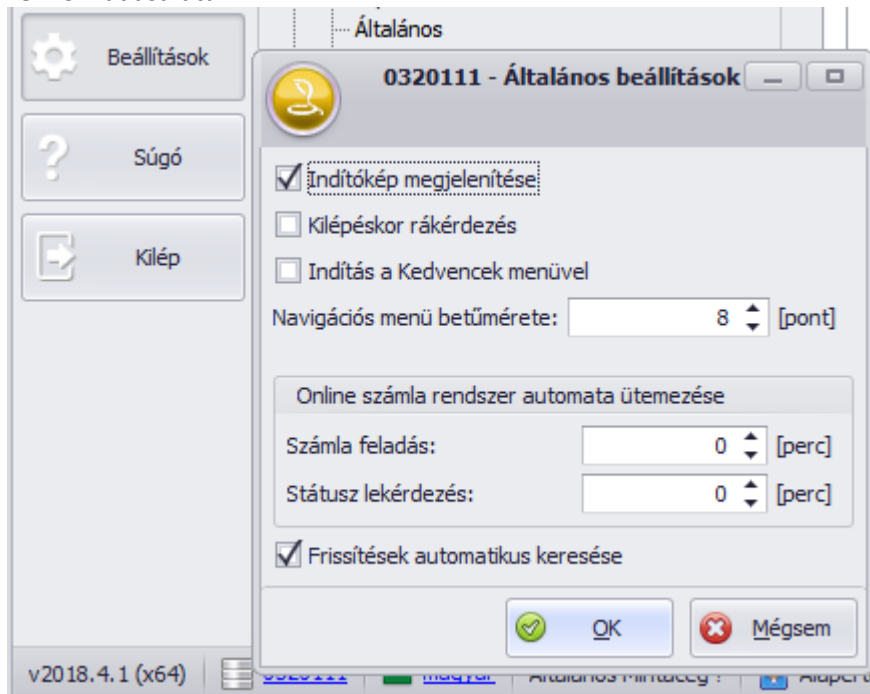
Általános

Beállítások

Súgó

Kilép

0320111 - Általános beállítások

Indítókép megjelenítése

Kilépéskor rákérdezés

Indítás a Kedvencek menüvel

Navigációs menü betűmérete: 8 [pont]

Online számla rendszer automata ütemezése

Számla feladás: 0 [perc]

Státusz lekérdezés: 0 [perc]

Frissítések automatikus keresése

OK

Mégsem

v2018.4.1 (x64) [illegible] magyar Általános Mintacég ! Alaper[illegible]